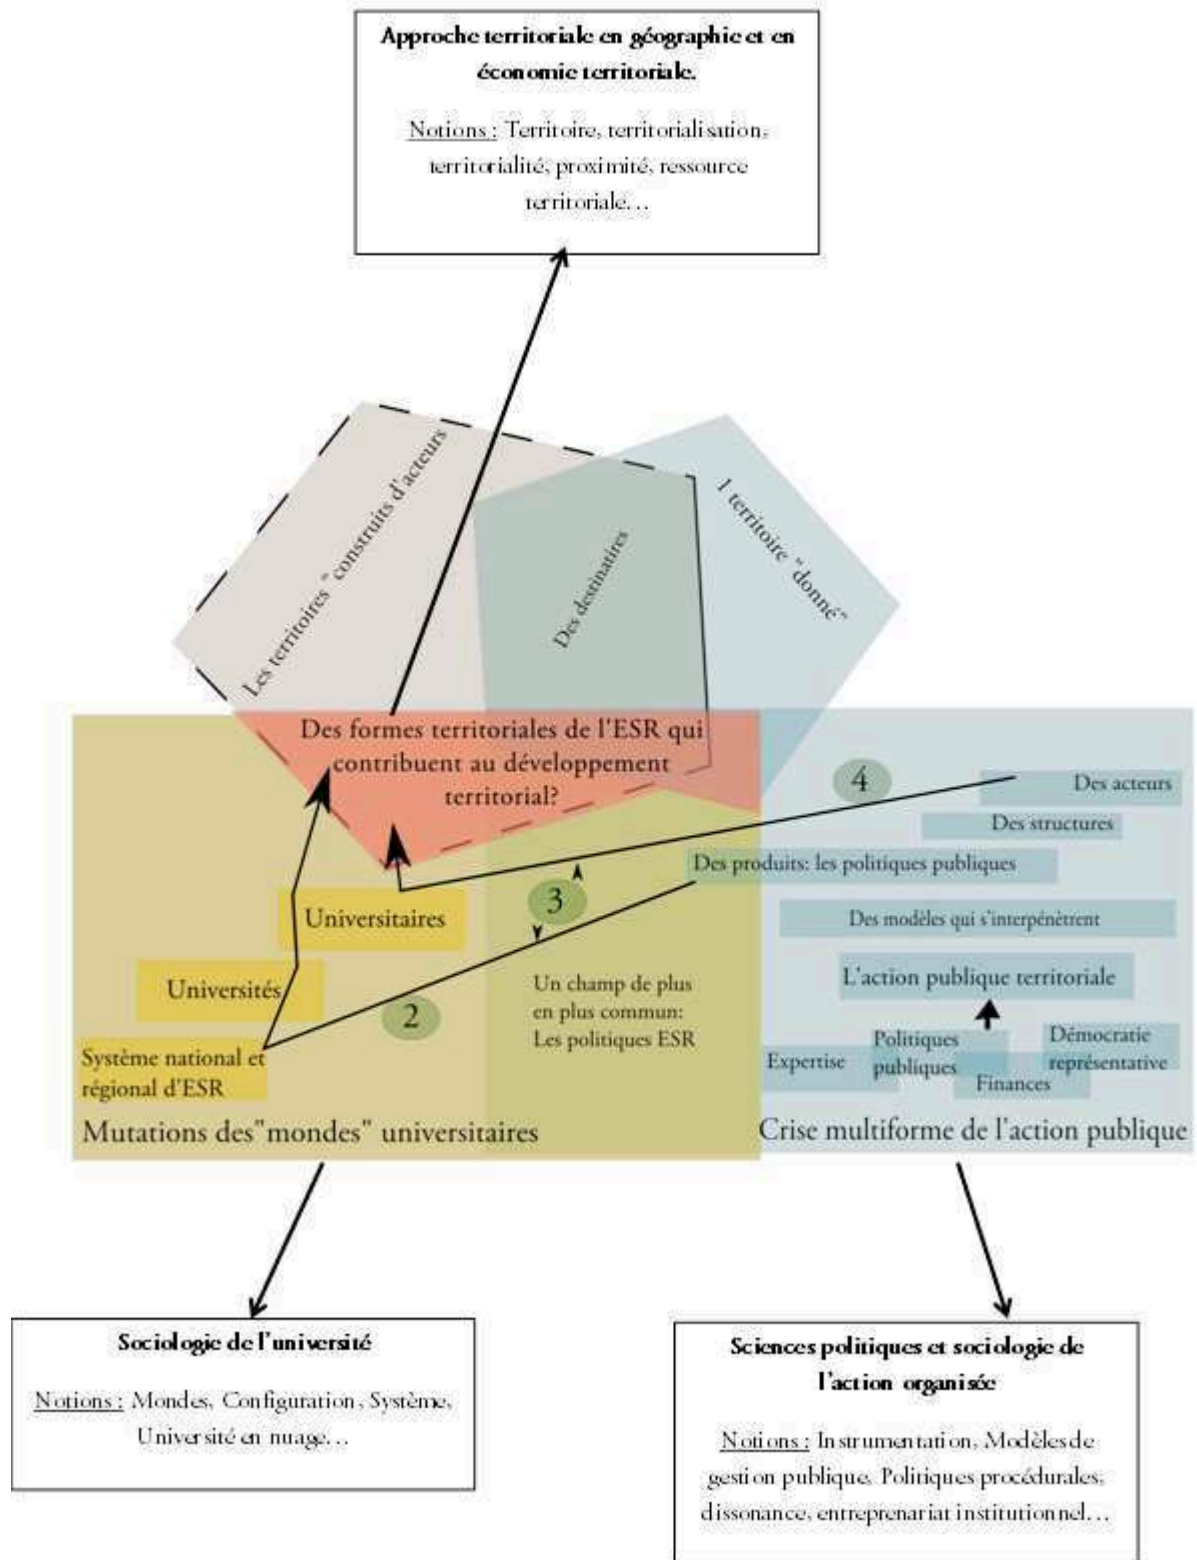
Approche territoriale en géographie et en économie territoriale.

Notions : Territoire, territorialisation, territorialité, proximité, ressource territoriale…

Les territoires "construits d'acteurs"

Des destinataires

1 territoire "donné"

Des formes territoriales de l'ESR qui contribuent au développement territorial?

4

Des acteurs

Des structures

Des produits: les politiques publiques

3

Des modèles qui s'interpénètrent

Universitaires

Universités

L'action publique territoriale

Un champ de plus en plus commun: Les politiques ESR

2

Système national et régional d'ESR

Expertise

Politiques publiques

Finances

Démocratie représentative

Mutations des"mondes" universitaires

Crise multiforme de l'action publique

Sociologie de l'université

Notions : Mondes, Configuration, Système, Université en nuage…

Sciences politiques et sociologie de l'action organisée

Notions : Instrumentation, Modèles de gestion publique, Politiques procédurales, dissonance, entreprenariat institutionnel…